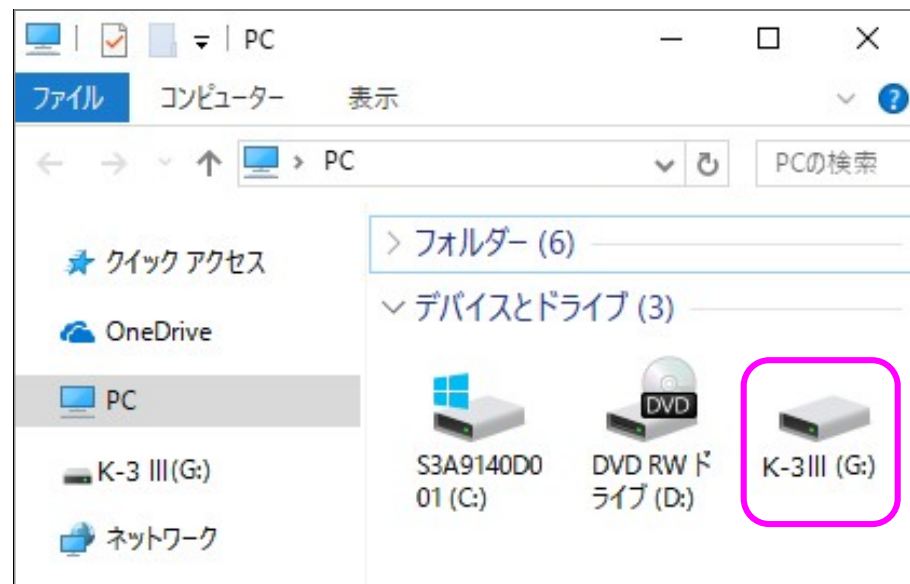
PC

ファイル コンピューター 表示

PC

PCの検索

クイック アクセス

OneDrive

PC

K-3 III(G:)

ネットワーク

フォルダー (6)

デバイスとドライブ (3)

S3A9140D001 (C:)

DVD

DVD RW ドライブ (D:)

K-3III (G:)